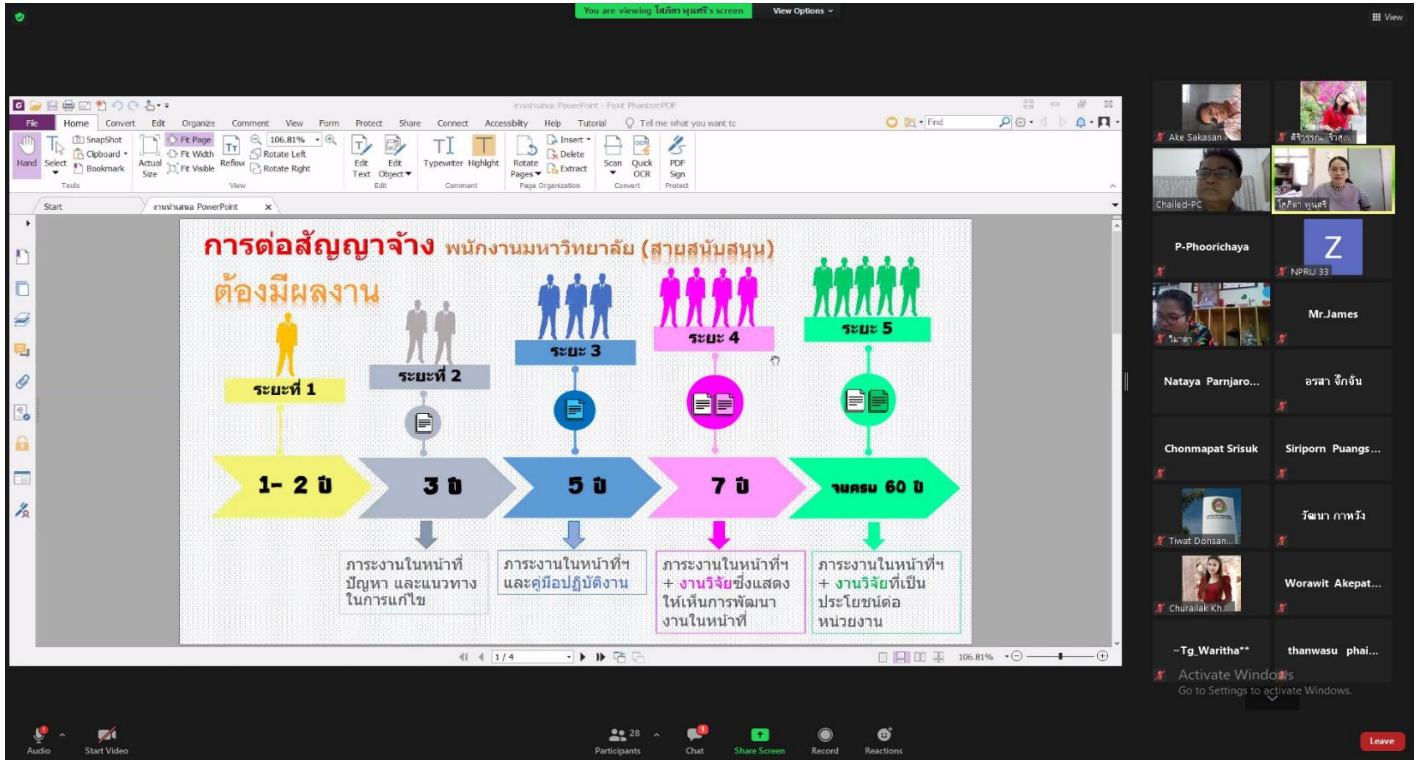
You are viewing โสภิตา พุนศรี's screen

View Options

View

งานนำเสนอ PowerPoint - Foxit PhantomPDF

File Home Convert Edit Organize Comment View Form Protect Share Connect Accessibility Help Tutorial Tell me what you want to

Find

Hand Select SnapShot Clipboard Bookmark Actual Size Fit Page Fit Width Fit Visible Reflow 106.81% Rotate Left Rotate Right Edit Text Edit Object Typewriter Highlight Rotate Pages Insert Delete Extract Scan Quick OCR PDF Sign

Tools View Edit Comment Page Organization Convert Protect

Start งานนำเสนอ PowerPoint

การต่อสัญญาจ้าง พนักงานมหาวิทยาลัย (สายสนับสนุน)

ต้องมีผลงาน

ระยะที่ 1

ระยะที่ 2

ระยะ 3

ระยะ 4

ระยะ 5

1- 2 ปี

3 ปี

5 ปี

7 ปี

จนครบ 60 ปี

ภาระงานในหน้าที่ ปัญหา และแนวทางในการแก้ไข

ภาระงานในหน้าที่ฯ และคู่มือปฏิบัติงาน

ภาระงานในหน้าที่ฯ + งานวิจัยซึ่งแสดงให้เห็นการพัฒนางานในหน้าที่

ภาระงานในหน้าที่ฯ + งานวิจัยที่เป็นประโยชน์ต่อหน่วยงาน

1 / 4

106.81%

Ake Sakasan

ศิริวรรณ จันทร์สุ...

Chailed-PC

โสภิตา พุนศรี

P-Phoorichaya

Z

NPRU 33

วิมาดา

Mr.James

Nataya Parnjaro...

อรสา จักจั่น

Chonmapat Srisuk

Siriporn Puangs...

Tiwat Donsan...

วัฒนา กาหวัง

Churailak Kh...

Worawit Akepat...

~Tg_Waritha**

thanwasu phai...

Activate Windows
Go to Settings to activate Windows.

Audio Start Video

Participants 28 Chat Share Screen Record Reactions

Leave